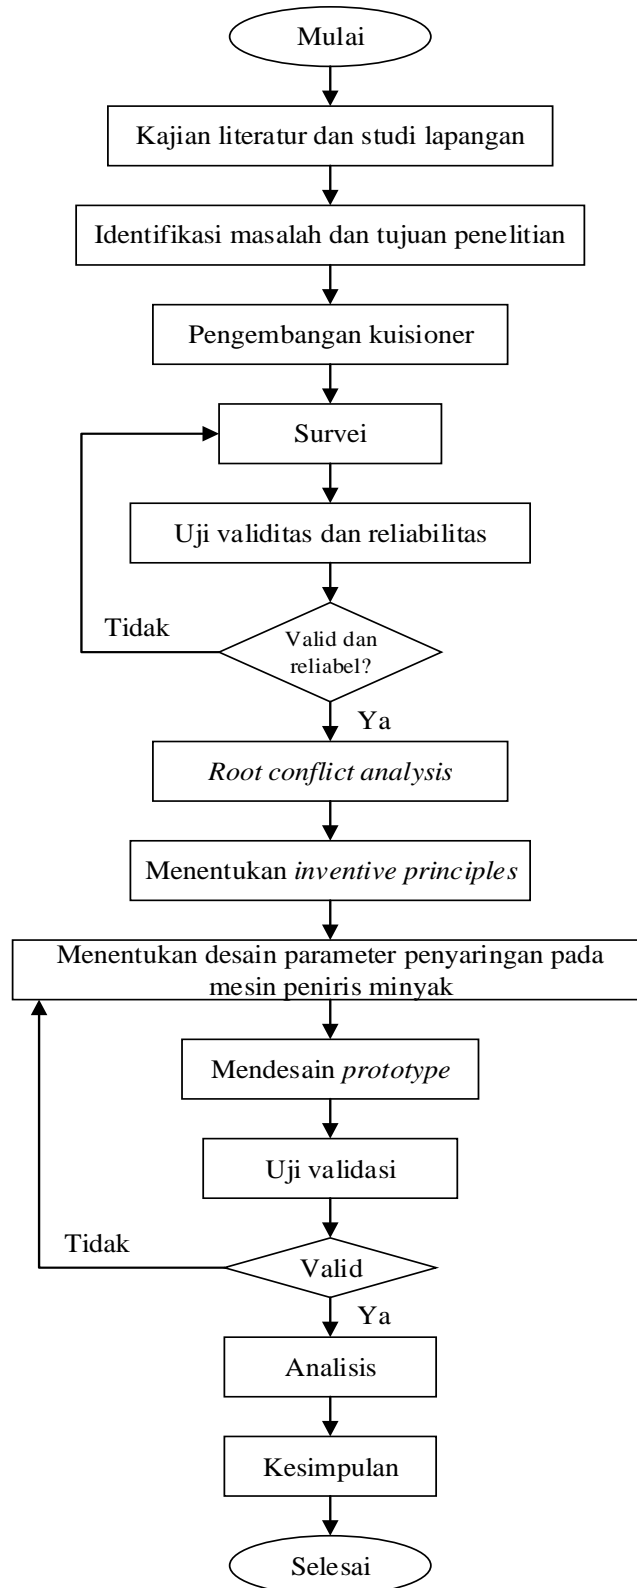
Mulai

Kajian literatur dan studi lapangan

Identifikasi masalah dan tujuan penelitian

Pengembangan kuisioner

Survei

Uji validitas dan reliabilitas

Tidak

Valid dan reliabel?

Ya

Root conflict analysis

Menentukan inventive principles

Menentukan desain parameter penyaringan pada mesin peniris minyak

Mendesain prototype

Uji validasi

Tidak

Valid

Ya

Analisis

Kesimpulan

Selesai